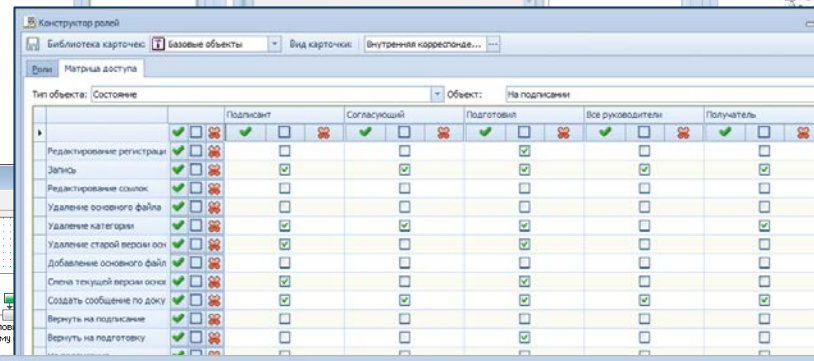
Конструктор ролей

Библиотека карточек: Базовые объекты Вид карточки: Внутренняя корреспонде...

Роли Матрица доступа

Тип объекта: Состояние Объект: На подписании

| | | Подписант | Согласующий | Подготовил | Все руководители | Получатель |
|---|---|---|---|---|---|---|
| Редактирование регистраци | | | | ✔ | | |
| Запись | | ✔ | ✔ | ✔ | ✔ | ✔ |
| Редактирование ссылок | | | | ✔ | | |
| Удаление основного файла | | | | ✔ | | |
| Удаление категории | | ✔ | ✔ | ✔ | | ✔ |
| Удаление старой версии осн | | ✔ | | ✔ | | |
| Добавление основного файл | | | | ✔ | | |
| Смена текущей версии осно | | | | ✔ | | |
| Создать сообщение по доку | | ✔ | ✔ | ✔ | ✔ | ✔ |
| Вернуть на подписание | | | | ✔ | | |
| Вернуть на подготовку | | | | ✔ | | |

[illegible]